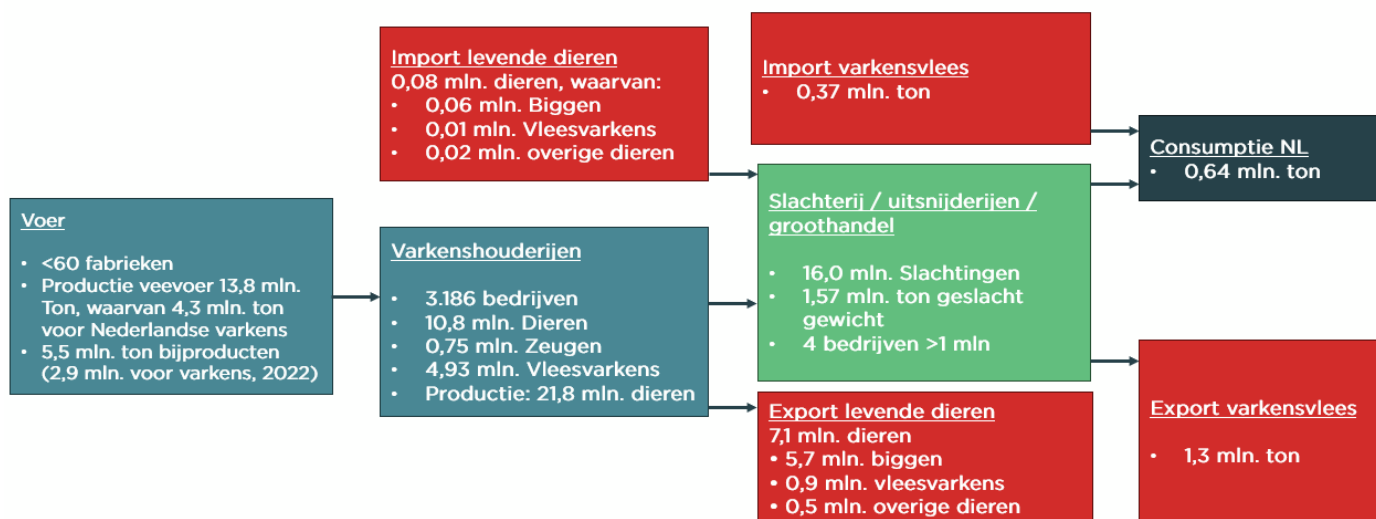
Voer

• <60 fabrieken
• Productie veevoer 13,8 mln. Ton, waarvan 4,3 mln. ton voor Nederlandse varkens
• 5,5 mln. ton bijproducten (2,9 mln. voor varkens, 2022)

Import levende dieren
0,08 mln. dieren, waarvan:
• 0,06 mln. Biggen
• 0,01 mln. Vleesvarkens
• 0,02 mln. overige dieren

Varkenshouderijen

• 3.186 bedrijven
• 10,8 mln. Dieren
• 0,75 mln. Zeugen
• 4,93 mln. Vleesvarkens
• Productie: 21,8 mln. dieren

Import varkensvlees
• 0,37 mln. ton

Slachterij / uitsnijderijen / groothandel

• 16,0 mln. Slachtingen
• 1,57 mln. ton geslacht gewicht
• 4 bedrijven >1 mln

Export levende dieren
7,1 mln. dieren
• 5,7 mln. biggen
• 0,9 mln. vleesvarkens
• 0,5 mln. overige dieren

Consumptie NL
• 0,64 mln. ton

Export varkensvlees

• 1,3 mln. ton